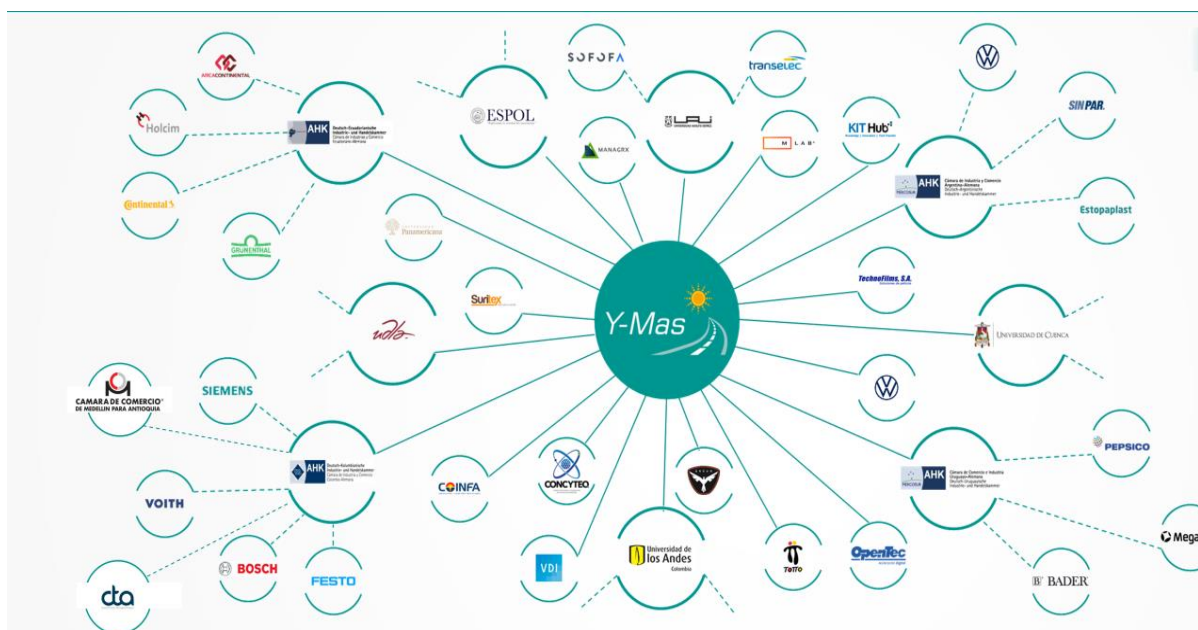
AREA CONTINENTAL

Holcim

AHK Deutsch-Ecuadorianische Industrie- und Handelskammer Cámara de Industrias y Comercio Ecuatoriano-Alemana

Continental

GRÜNENTHAL

ESPOL

SOFOFA

MANAGRX

transelec

M LAB

KIT Hub

Panamericana

SINPAR.

AHK Cámara de Industria y Comercio Argentino-Alemana Deutsch-Argentinische Industrie- und Handelskammer

Estopaplast

udla

Suritex

Y-Mas

TechnoFilms, S.A.

Universidad de Cuenca

CAMARA DE COMERCIO DE MEDELLIN PARA ANTIOQUIA

SIEMENS

AHK Deutsch-Kolumbianische Industrie- und Handelskammer Cámara de Industria y Comercio Colombo-Alemana

VOITH

BOSCH

FESTO

cta

COINFA

CONCYTEC

VDI

Universidad de los Andes Colombia

TOTTO

OpenTec

AHK Cámara de Comercio e Industria Uruguayo-Alemana Deutsch-Uruguayische Industrie- und Handelskammer

PEPSICO

Mega

BADER